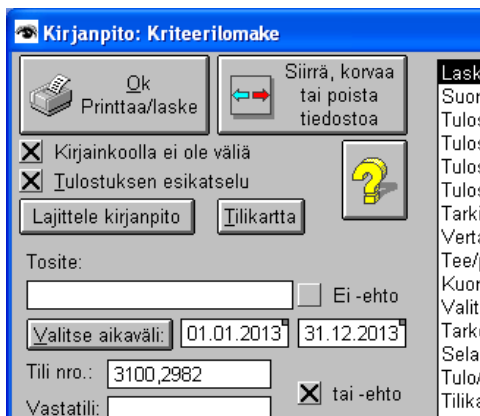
Kirjanpito: Kriteerilomake

Ok
Printtaa/laske

Siirrä, korvaa tai poista tiedostoa

Kirjainkoolla ei ole väliä
Tulostuksen esikatselu

Lajittele kirjanpito
Tilikartta

Tosite:

Ei -ehto

Valitse aikaväli:
01.01.2013
31.12.2013

Tili nro.:
3100,2982

tai -ehto

Vastatili:

Lask
Suor
Tulos
Tulos
Tulos
Tulos
Tarki
Verta
Tee/
Kuor
Valit
Tarku
Sela
Tulo/
Tilika